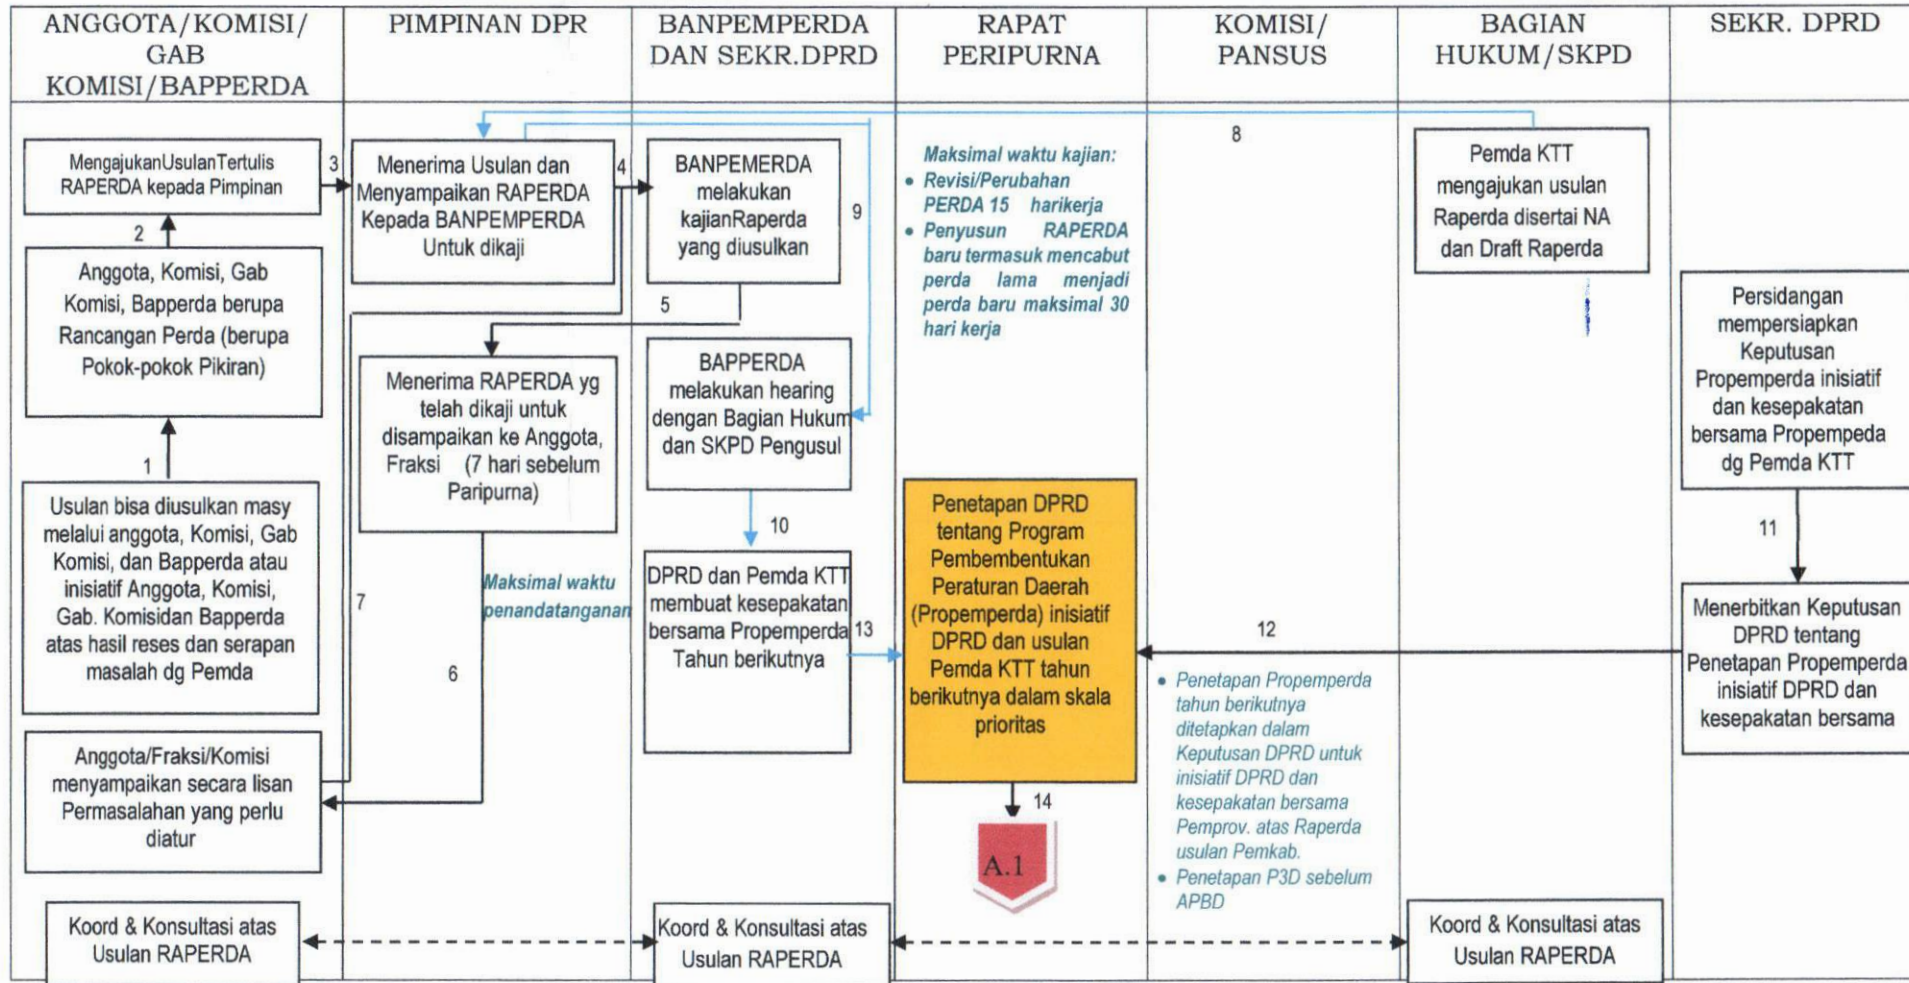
| ANGGOTA/KOMISI/ GAB KOMISI/BAPPERDA | PIMPINAN DPR | BANPEMPERDA DAN SEKR.DPRD | RAPAT PERIPURNA | KOMISI/ PANSUS | BAGIAN HUKUM/SKPD | SEKR. DPRD |
|---|---|---|---|---|---|---|

MengajukanUsulanTertulis RAPERDA kepada Pimpinan

3

Menerima Usulan dan Menyampaikan RAPERDA Kepada BANPEMPERDA Untuk dikaji

4

BANPEMERDA melakukan kajianRaperda yang diusulkan

9

Maksimal waktu kajian:
• Revisi/Perubahan PERDA 15 harikerja
• Penyusun RAPERDA baru termasuk mencabut perda lama menjadi perda baru maksimal 30 hari kerja

8

Pemda KTT mengajukan usulan Raperda disertai NA dan Draft Raperda

2

Anggota, Komisi, Gab Komisi, Bapperda berupa Rancangan Perda (berupa Pokok-pokok Pikiran)

5

Menerima RAPERDA yg telah dikaji untuk disampaikan ke Anggota, Fraksi (7 hari sebelum Paripurna)

BAPPERDA melakukan hearing dengan Bagian Hukum dan SKPD Pengusul

Persidangan mempersiapkan Keputusan Propemperda inisiatif dan kesepakatan bersama Propempeda dg Pemda KTT

1

Usulan bisa diusulkan masy melalui anggota, Komisi, Gab Komisi, dan Bapperda atau inisiatif Anggota, Komisi, Gab. Komisidan Bapperda atas hasil reses dan serapan masalah dg Pemda

10

Penetapan DPRD tentang Program Pembembentukan Peraturan Daerah (Propemperda) inisiatif DPRD dan usulan Pemda KTT tahun berikutnya dalam skala prioritas

11

Maksimal waktu penandatanganan

7

DPRD dan Pemda KTT membuat kesepakatan bersama Propemperda Tahun berikutnya

13

12

Menerbitkan Keputusan DPRD tentang Penetapan Propemperda inisiatif DPRD dan kesepakatan bersama

6

• Penetapan Propemperda tahun berikutnya ditetapkan dalam Keputusan DPRD untuk inisiatif DPRD dan kesepakatan bersama Pemprov. atas Raperda usulan Pemkab.
• Penetapan P3D sebelum APBD

Anggota/Fraksi/Komisi menyampaikan secara lisan Permasalahan yang perlu diatur

14

A.1

Koord & Konsultasi atas Usulan RAPERDA

Koord & Konsultasi atas Usulan RAPERDA

Koord & Konsultasi atas Usulan RAPERDA